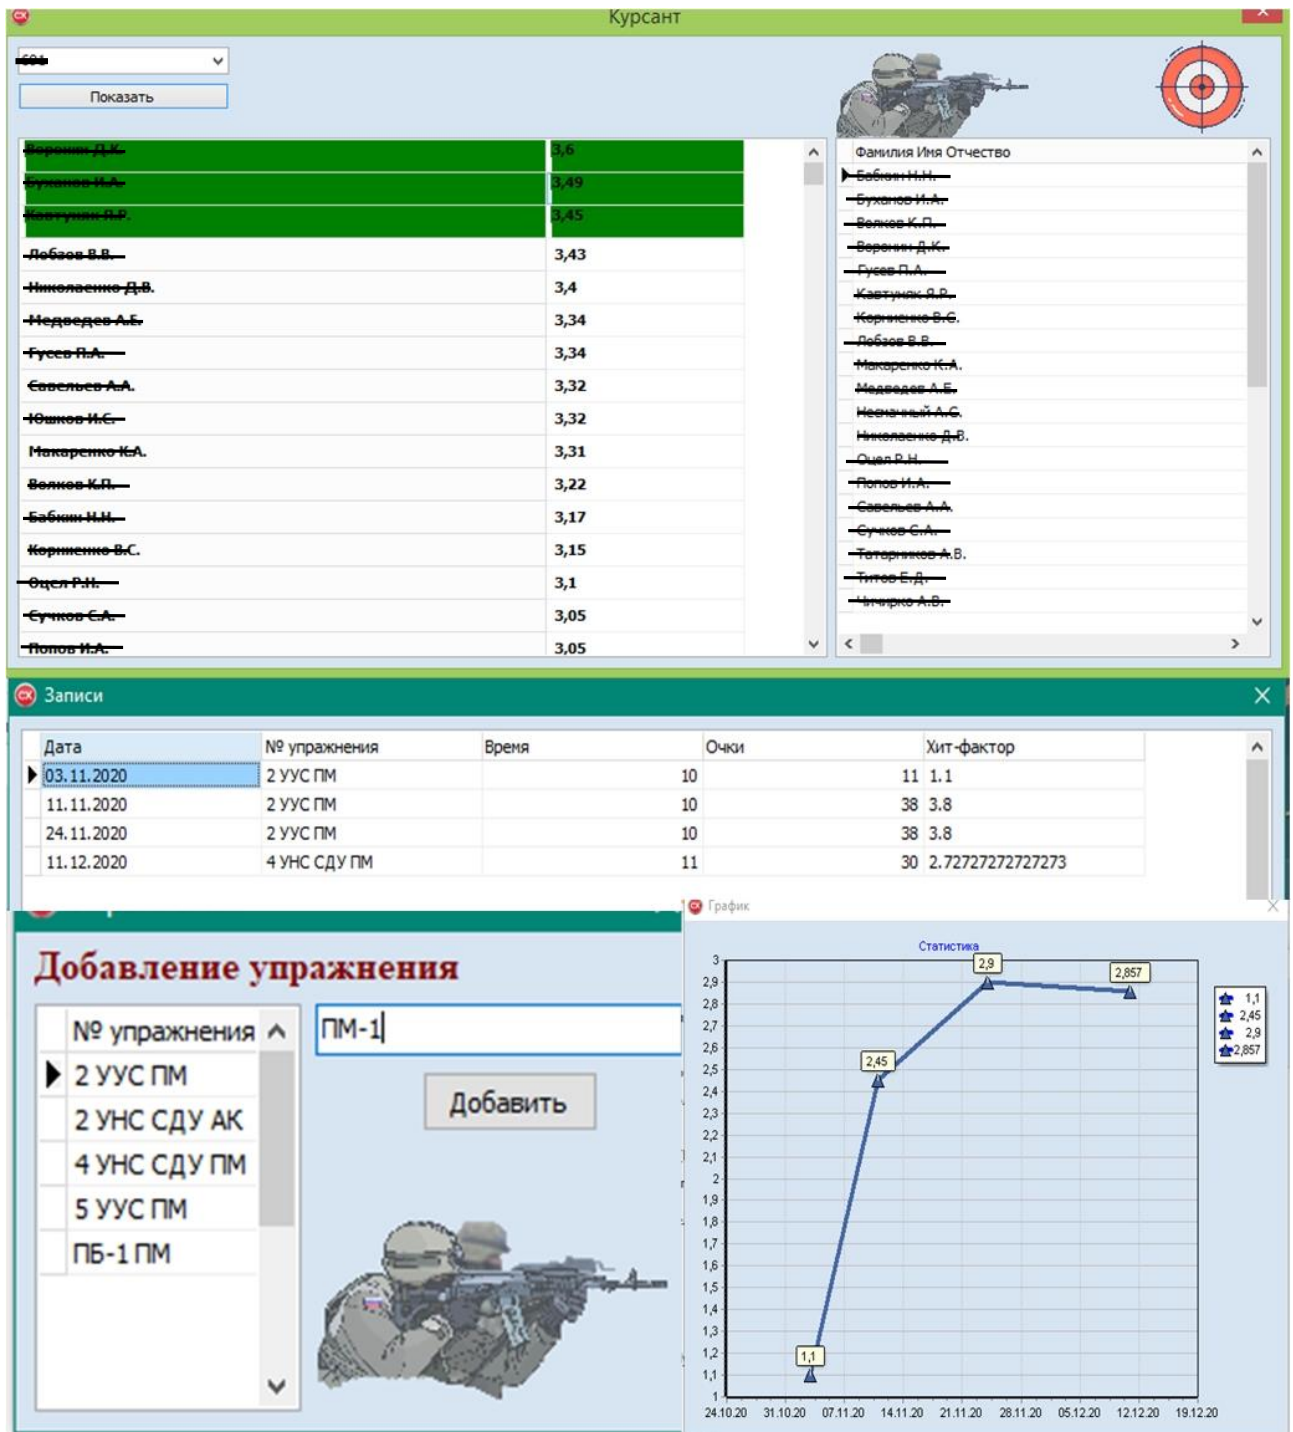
Курсант

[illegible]

Показать

| | |
|---|---|
| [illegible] | 3,6 |
| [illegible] | 3,49 |
| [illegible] | 3,45 |
| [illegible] | 3,43 |
| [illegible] | 3,4 |
| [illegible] | 3,34 |
| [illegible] | 3,34 |
| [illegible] | 3,32 |
| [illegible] | 3,32 |
| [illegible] | 3,31 |
| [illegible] | 3,22 |
| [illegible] | 3,17 |
| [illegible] | 3,15 |
| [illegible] | 3,1 |
| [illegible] | 3,05 |
| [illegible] | 3,05 |

Фамилия Имя Отчество
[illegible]

Записи

| Дата | № упражнения | Время | Очки | Хит-фактор |
|---|---|---|---|---|
| 03.11.2020 | 2 УУС ПМ | 10 | 11 | 1.1 |
| 11.11.2020 | 2 УУС ПМ | 10 | 38 | 3.8 |
| 24.11.2020 | 2 УУС ПМ | 10 | 38 | 3.8 |
| 11.12.2020 | 4 УНС СДУ ПМ | 11 | 30 | 2.72727272727273 |

Добавление упражнения

| № упражнения |
|---|
| 2 УУС ПМ |
| 2 УНС СДУ АК |
| 4 УНС СДУ ПМ |
| 5 УУС ПМ |
| ПБ-1 ПМ |

ПМ-1

Добавить

График

Статистика

3 2,9 2,8 2,7 2,6 2,5 2,4 2,3 2,2 2,1 2 1,9 1,8 1,7 1,6 1,5 1,4 1,3 1,2 1,1 1

1,1 2,45 2,9 2,857

24.10.20 31.10.20 07.11.20 14.11.20 21.11.20 28.11.20 05.12.20 12.12.20 19.12.20

1,1
2,45
2,9
2,857